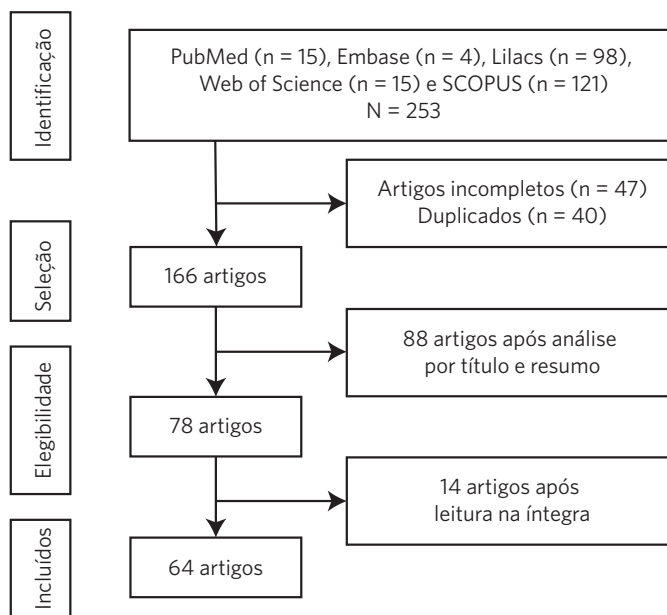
Identificação

PubMed (n = 15), Embase (n = 4), Lilacs (n = 98), Web of Science (n = 15) e SCOPUS (n = 121)
N = 253

Artigos incompletos (n = 47)
Duplicados (n = 40)

Seleção

166 artigos

88 artigos após análise por título e resumo

Elegibilidade

78 artigos

14 artigos após leitura na íntegra

Incluídos

64 artigos